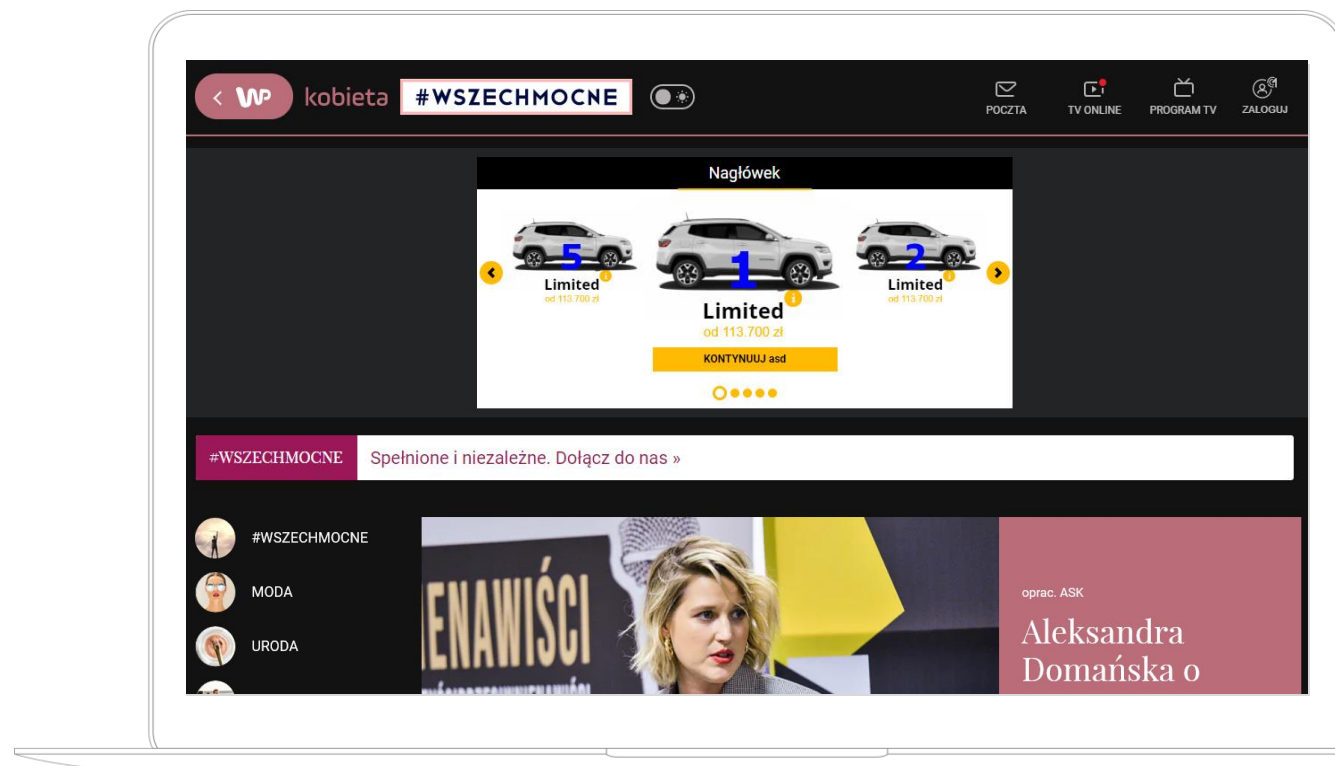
WP kobieta #WSZECHMOCNE

POCZTA TV ONLINE PROGRAM TV ZALOGUJ

Nagłówek

5
Limited
od 113.700 zł

1
Limited
od 113.700 zł

2
Limited
od 113.700 zł

KONTYNUUJ asd

#WSZECHMOCNE Spełnione i niezależne. Dołącz do nas »

#WSZECHMOCNE
MODA
URODA

ENAWIŚCI

oprac. ASK
Aleksandra Domańska o